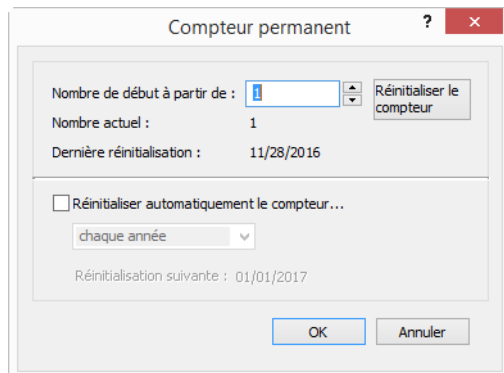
Compteur permanent

?

Nombre de début à partir de : 1

Réinitialiser le compteur

Nombre actuel : 1

Dernière réinitialisation : 11/28/2016

Réinitialiser automatiquement le compteur...

chaque année

Réinitialisation suivante : 01/01/2017

OK

Annuler